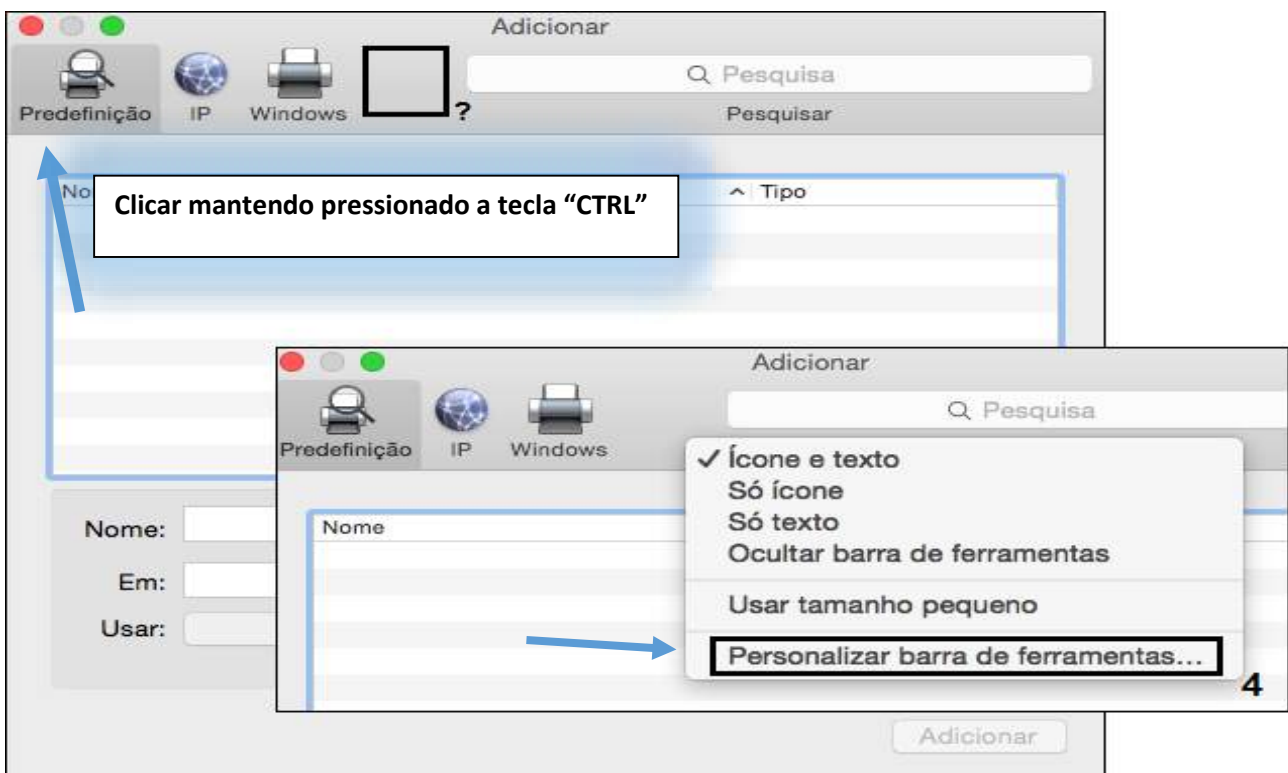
Adicionar

Predefinição IP Windows ?

Pesquisa

Pesquisar

No

Clicar mantendo pressionado a tecla "CTRL"

^ Tipo

Nome:

Em:

Usar:

Adicionar

Predefinição IP Windows

Pesquisa

Nome

✓ Ícone e texto
Só ícone
Só texto
Ocultar barra de ferramentas

Usar tamanho pequeno

Personalizar barra de ferramentas...

4

Adicionar